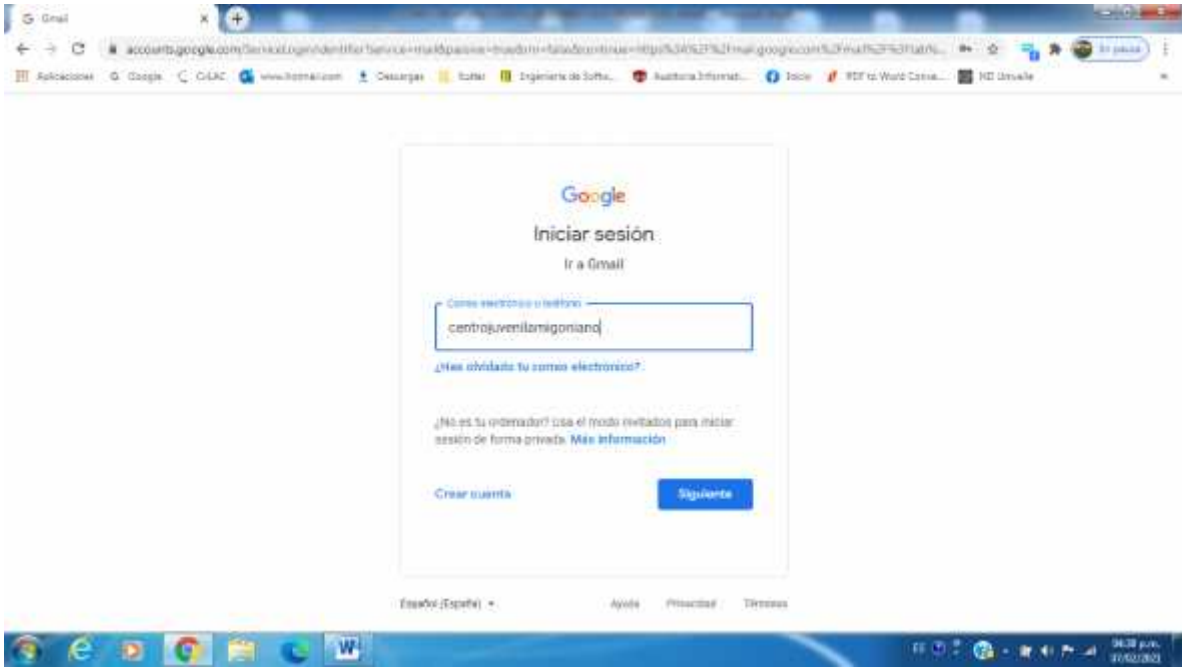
Gmail

accounts.google.com/ServiceLogin/identifier?service=mail&passive=true&rm=false&continue=https%3A%2F%2Fmail.google.com%2Fmail%2F%3Ftab%...

En pausa

Aplicaciones Google CrLAC www.hotmail.com Descargas Sutter Ingeniería de Softw... Auditoría Informát... Inicio PDF to Word Conve... HD Univalle

Google

Iniciar sesión

Ir a Gmail

Correo electrónico o teléfono

centrojuvenilamigoniano

¿Has olvidado tu correo electrónico?

¿No es tu ordenador? Usa el modo invitados para iniciar sesión de forma privada. Más información

Crear cuenta

Siguiente

Español (España)

Ayuda Privacidad Términos

ES

04:38 p.m.

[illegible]